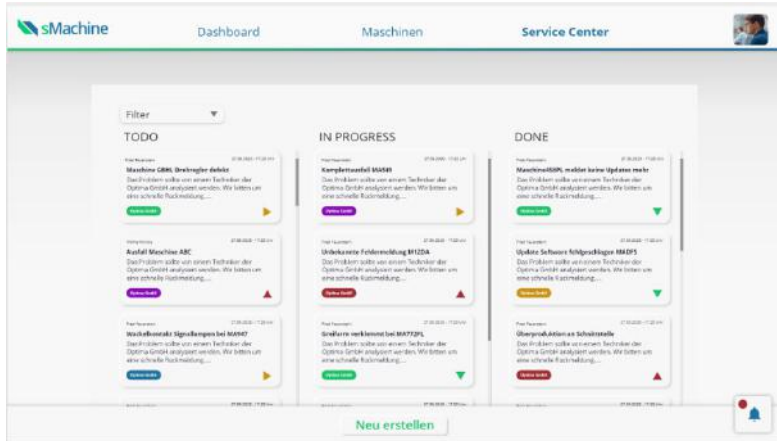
sMachine

Dashboard

Maschinen

Service Center

Filter

TODO

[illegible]

Maschine GBML Drehregler defekt

Das Problem sollte von einem Techniker der Optima GmbH analysiert werden. Wir bitten um eine schnelle Rückmeldung, ...

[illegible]

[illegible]

Ausfall Maschine ABC

Das Problem sollte von einem Techniker der Optima GmbH analysiert werden. Wir bitten um eine schnelle Rückmeldung, ...

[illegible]

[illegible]

Wackelkontakt Signallampen bei MA947

Das Problem sollte von einem Techniker der Optima GmbH analysiert werden. Wir bitten um eine schnelle Rückmeldung, ...

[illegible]

IN PROGRESS

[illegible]

Komplettausfall MA549

Das Problem sollte von einem Techniker der Optima GmbH analysiert werden. Wir bitten um eine schnelle Rückmeldung, ...

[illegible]

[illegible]

Unbekannte Fehlermeldung M12DA

Das Problem sollte von einem Techniker der Optima GmbH analysiert werden. Wir bitten um eine schnelle Rückmeldung, ...

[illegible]

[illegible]

Greifarm verklemmt bei MA772PL

Das Problem sollte von einem Techniker der Optima GmbH analysiert werden. Wir bitten um eine schnelle Rückmeldung, ...

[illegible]

DONE

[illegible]

Maschine850PL meldet keine Updates mehr

Das Problem sollte von einem Techniker der Optima GmbH analysiert werden. Wir bitten um eine schnelle Rückmeldung, ...

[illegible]

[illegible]

Update Software fehlgeschlagen MAD75

Das Problem sollte von einem Techniker der Optima GmbH analysiert werden. Wir bitten um eine schnelle Rückmeldung, ...

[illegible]

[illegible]

Überproduktion an Schnittstelle

Das Problem sollte von einem Techniker der Optima GmbH analysiert werden. Wir bitten um eine schnelle Rückmeldung, ...

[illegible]

Neu erstellen